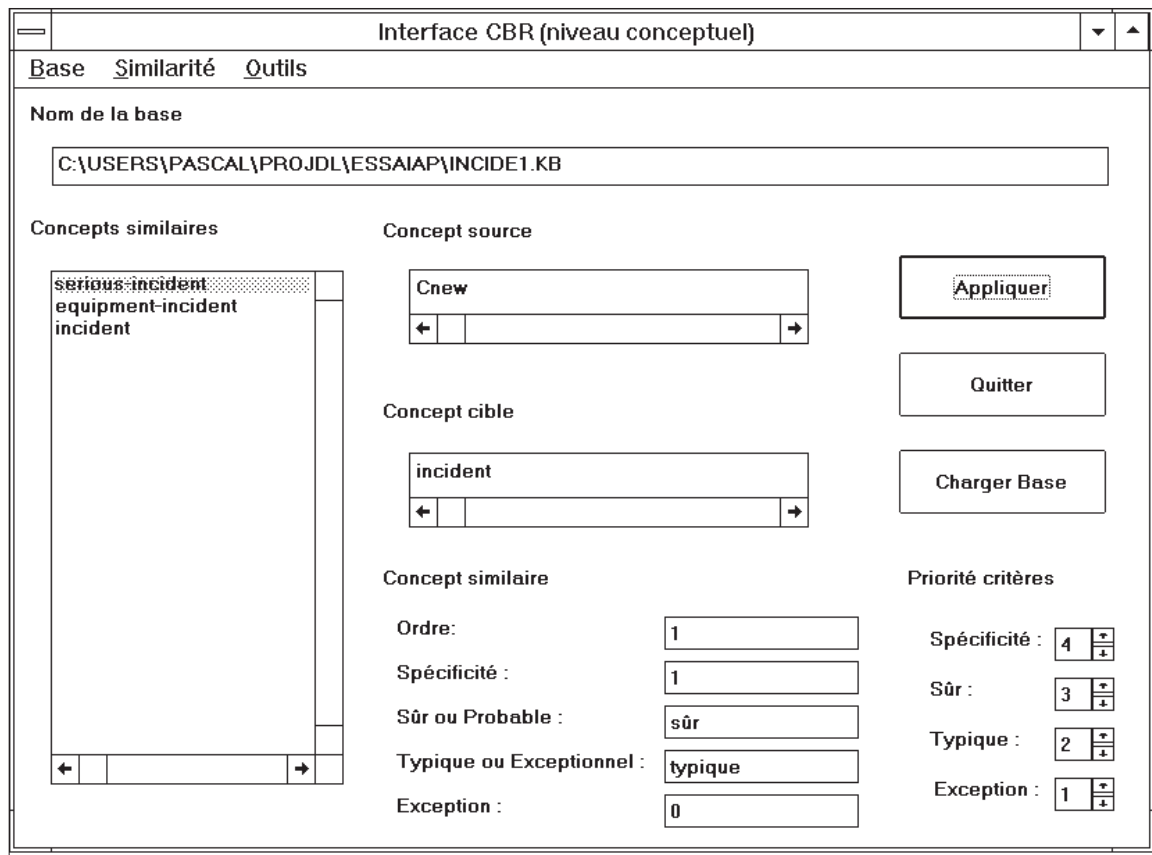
Interface CBR (niveau conceptuel)

Base Similarité Outils

Nom de la base

C:\USERS\PASCAL\PROJDL\ESSAIAP\INCIDE1.KB

Concepts similaires

serious-incident
equipment-incident
incident

Concept source

Cnew

Appliquer

Quitter

Concept cible

incident

Charger Base

Concept similaire

Ordre: 1

Spécificité : 1

Sûr ou Probable : sûr

Typique ou Exceptionnel : typique

Exception : 0

Priorité critères

Spécificité : 4

Sûr : 3

Typique : 2

Exception : 1